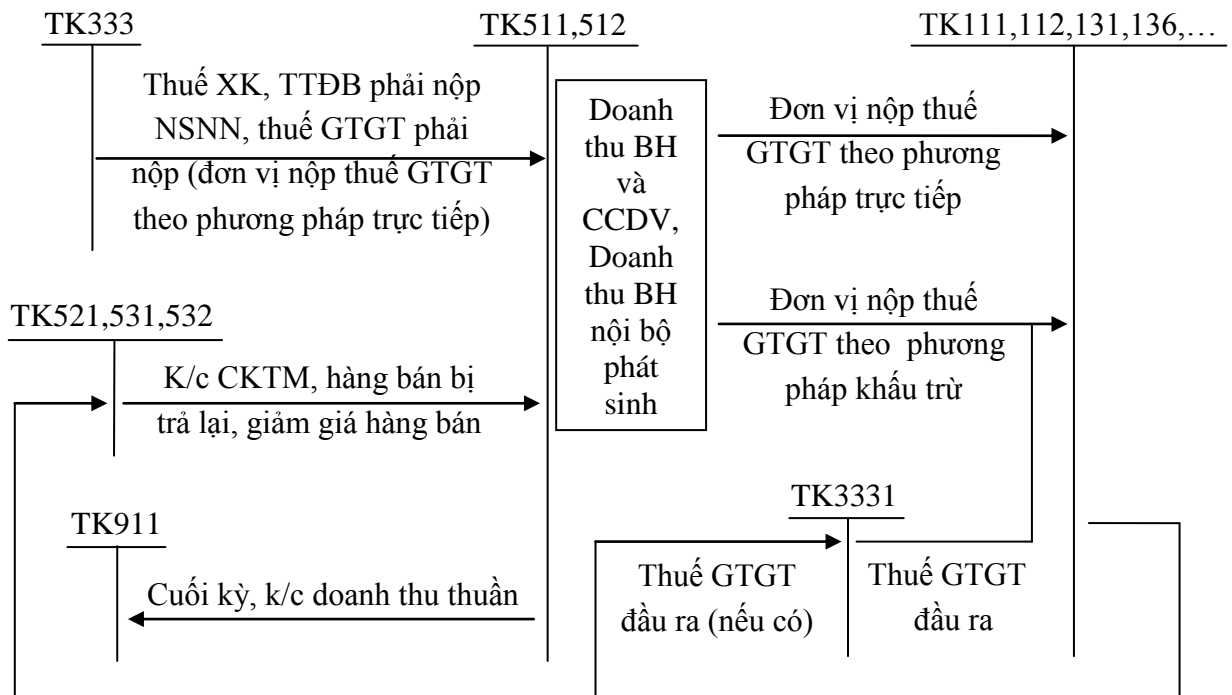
TK333

TK511,512

TK111,112,131,136,…

Thuế XK, TTĐB phải nộp NSNN, thuế GTGT phải nộp (đơn vị nộp thuế GTGT theo phương pháp trực tiếp)

Doanh thu BH và CCDV, Doanh thu BH nội bộ phát sinh

Đơn vị nộp thuế GTGT theo phương pháp trực tiếp

Đơn vị nộp thuế GTGT theo phương pháp khấu trừ

TK521,531,532

K/c CKTM, hàng bán bị trả lại, giảm giá hàng bán

TK3331

TK911

Cuối kỳ, k/c doanh thu thuần

Thuế GTGT đầu ra (nếu có)

Thuế GTGT đầu ra